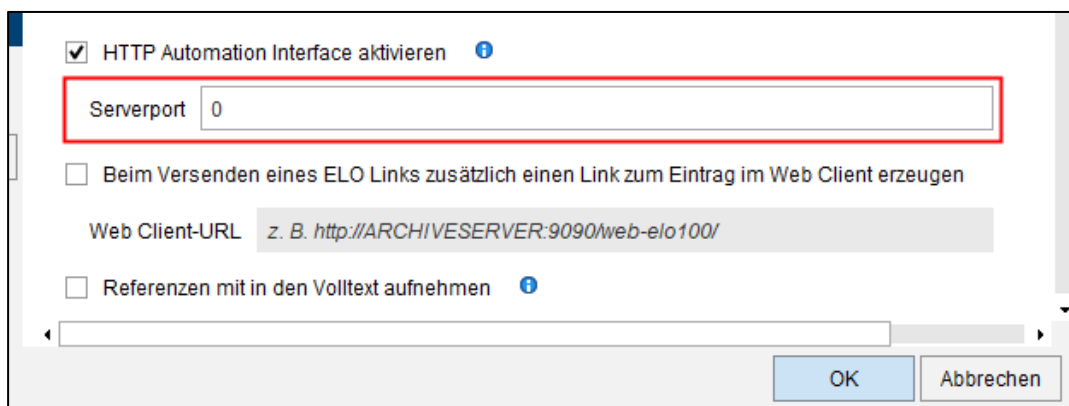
HTTP Automation Interface aktivieren

Serverport 0

Beim Versenden eines ELO Links zusätzlich einen Link zum Eintrag im Web Client erzeugen

Web Client-URL z. B. http://ARCHIVESERVER:9090/web-elo100/

Referenzen mit in den Volltext aufnehmen

OK Abbrechen